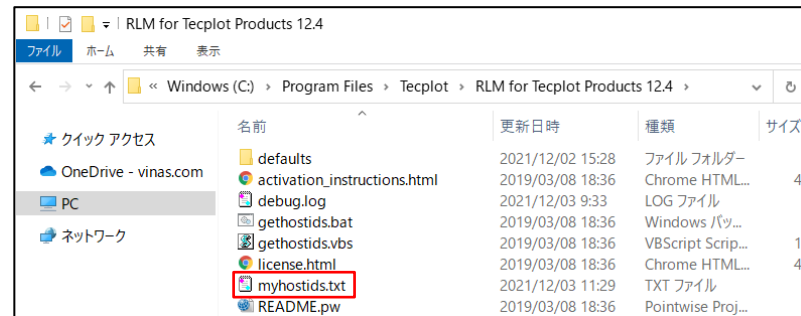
RLM for Tecplot Products 12.4

ファイル ホーム 共有 表示

« Windows (C:) › Program Files › Tecplot › RLM for Tecplot Products 12.4 ›

クイック アクセス
OneDrive - vinas.com
PC
ネットワーク

| 名前 | 更新日時 | 種類 | サイズ |
|---|---|---|---|
| defaults | 2021/12/02 15:28 | ファイル フォルダー | |
| activation_instructions.html | 2019/03/08 18:36 | Chrome HTML... | 4 |
| debug.log | 2021/12/03 9:33 | LOG ファイル | |
| gethostids.bat | 2019/03/08 18:36 | Windows バッ... | |
| gethostids.vbs | 2019/03/08 18:36 | VBScript Scrip... | 1 |
| license.html | 2019/03/08 18:36 | Chrome HTML... | 4 |
| myhostids.txt | 2021/12/03 11:29 | TXT ファイル | |
| README.pw | 2019/03/08 18:36 | Pointwise Proj... | |